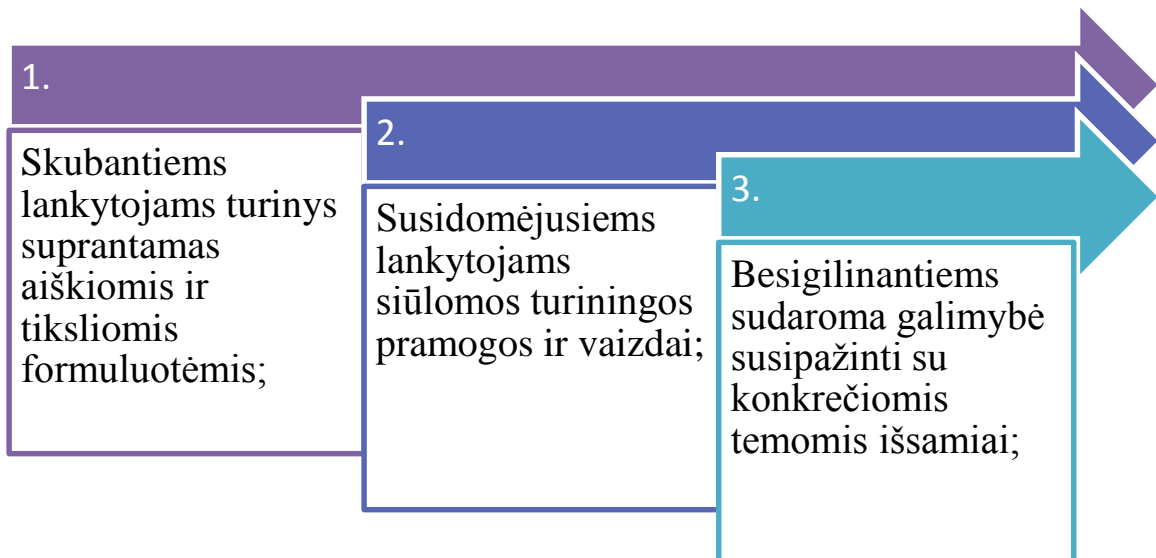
1.

Skubantiems lankytojams turinys suprantamas aiškiomis ir tiksliomis formuluotėmis;

2.

Susidomėjusiems lankytojams siūlomos turiningos pramogos ir vaizdai;

3.

Besigilinantiems sudaroma galimybė susipažinti su konkrečiomis temomis išsamiai;